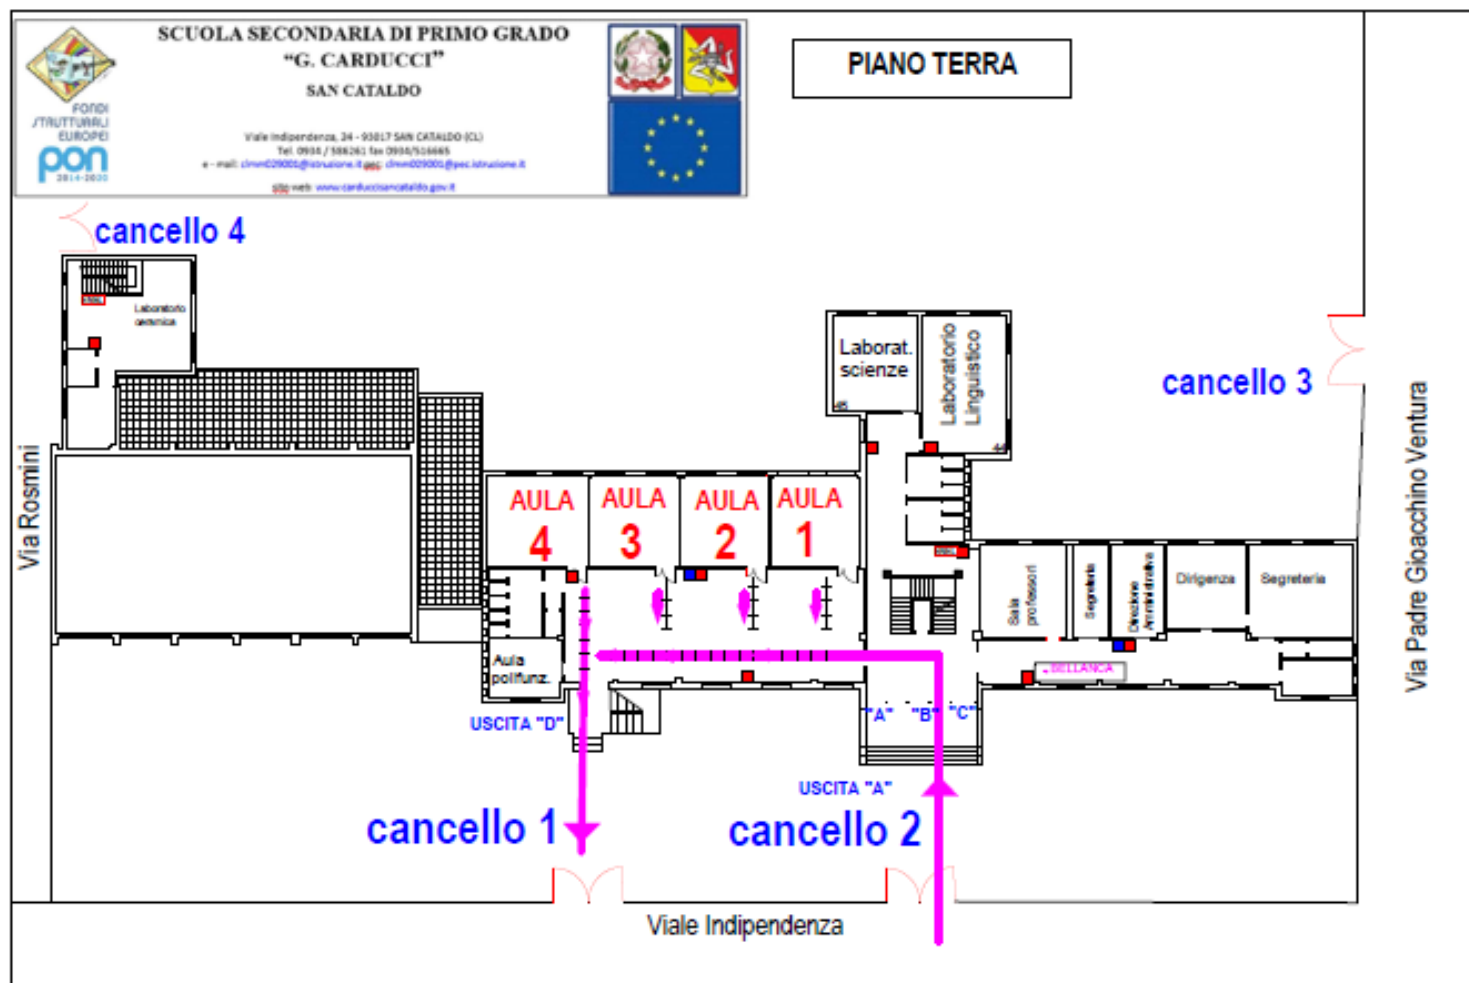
FONDI STRUTTURALI EUROPEI
pon 2014-2020

SCUOLA SECONDARIA DI PRIMO GRADO
"G. CARDUCCI"
SAN CATALDO

Viale Indipendenza, 24 - 93017 SAN CATALDO (CL)
Tel. 0934 / 586261 fax 0934/516665
e - mail: clmm029001@istruzione.it pec: clmm029001@pec.istruzione.it
sito web: www.carduccisancataldo.gov.it

PIANO TERRA

cancello 4

Laboratorio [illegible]

Laborat. scienze

Laboratorio Linguistico

cancello 3

Via Rosmini

AULA 4

AULA 3

AULA 2

AULA 1

Sala professori

Segreteria

Direzione Amministrativa

Dirigenza

Segreteria

Via Padre Gioacchino Ventura

Aula polifunz.

BIDELLERIA

USCITA "D"

"A" "B" "C"

USCITA "A"

cancello 1

cancello 2

Viale Indipendenza